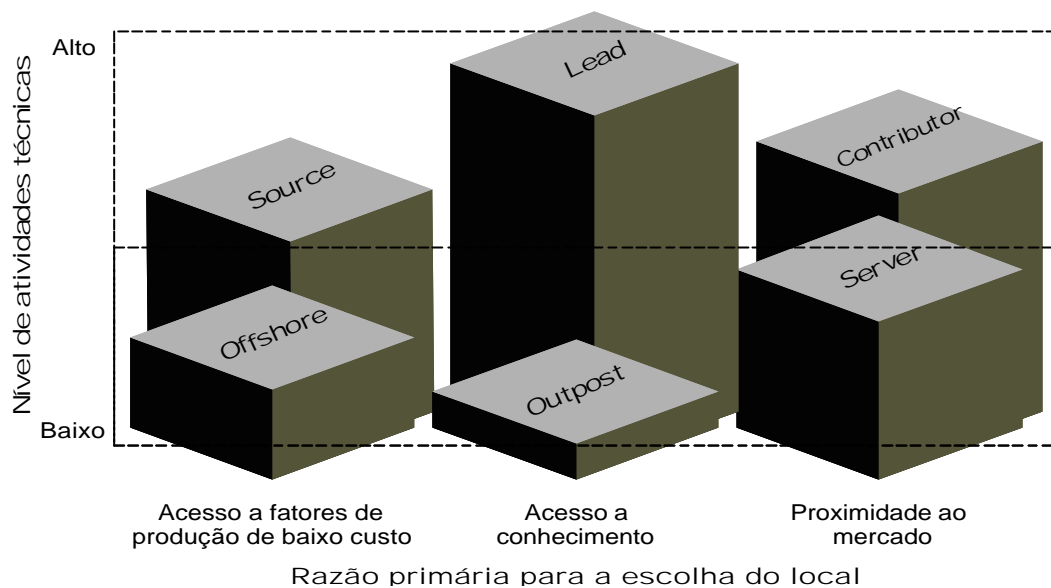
Nível de atividades técnicas

Alto

Baixo

Lead

Source

Contributor

Server

Offshore

Outpost

Acesso a fatores de produção de baixo custo

Acesso a conhecimento

Proximidade ao mercado

Razão primária para a escolha do local